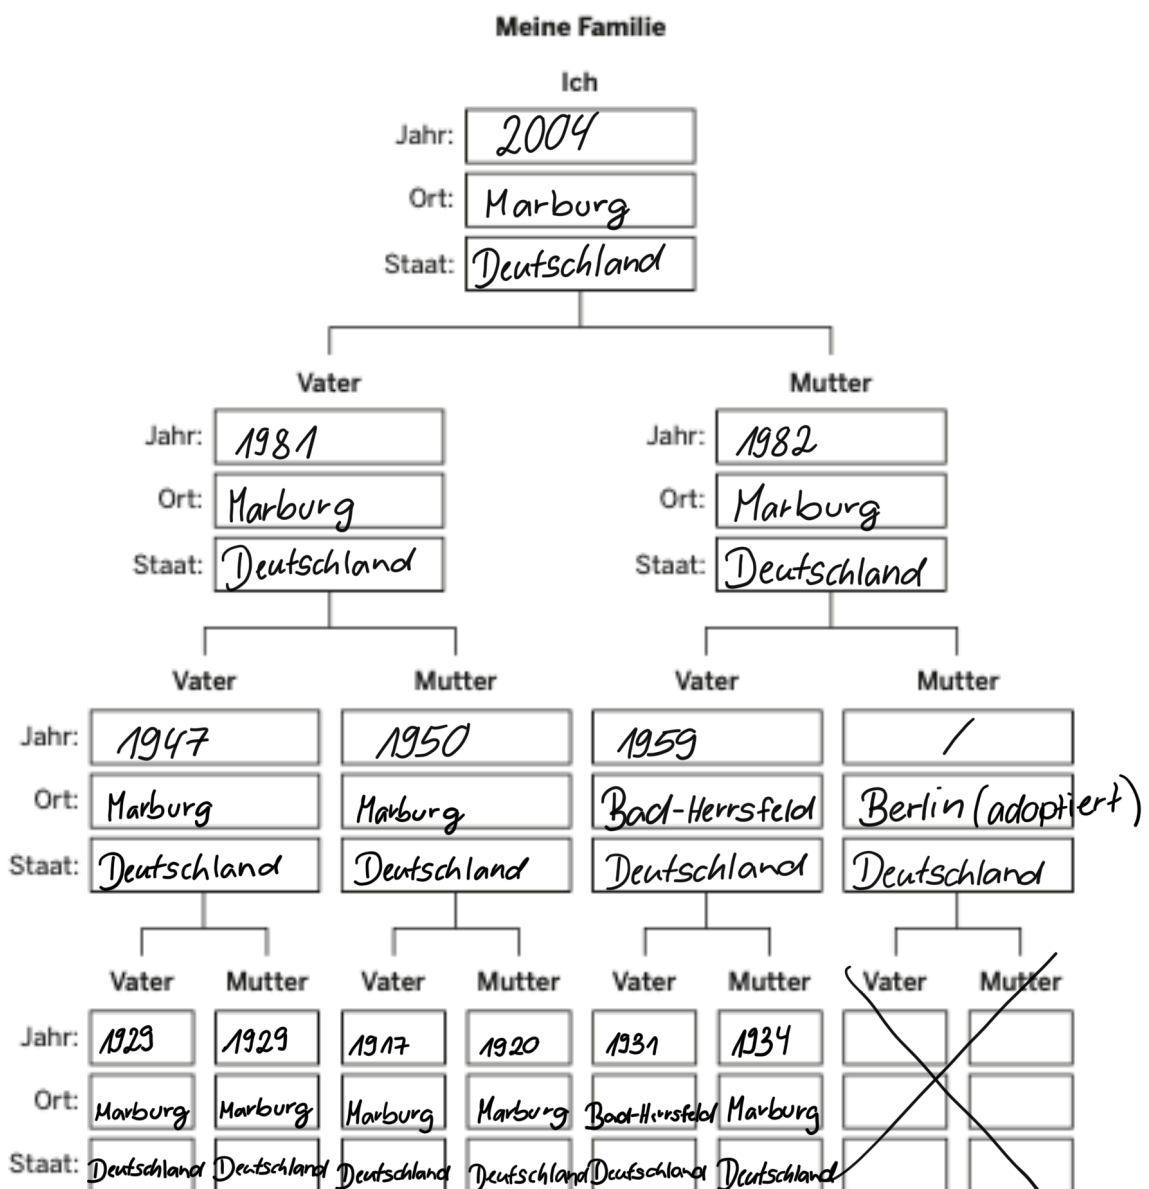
Meine Familie

Ich

Jahr: 2004
Ort: Marburg
Staat: Deutschland

Vater

Jahr: 1981
Ort: Marburg
Staat: Deutschland

Mutter

Jahr: 1982
Ort: Marburg
Staat: Deutschland

Vater

Jahr: 1947
Ort: Marburg
Staat: Deutschland

Mutter

Jahr: 1950
Ort: Marburg
Staat: Deutschland

Vater

Jahr: 1959
Ort: Bad-Herrsfeld
Staat: Deutschland

Mutter

Jahr: /
Ort: Berlin (adoptiert)
Staat: Deutschland

| | Vater | Mutter | Vater | Mutter | Vater | Mutter | Vater | Mutter |
|---|---|---|---|---|---|---|---|---|
| Jahr: | 1929 | 1929 | 1917 | 1920 | 1931 | 1934 | | |
| Ort: | Marburg | Marburg | Marburg | Marburg | Bad-Herrsfeld | Marburg | | |
| Staat: | Deutschland | Deutschland | Deutschland | Deutschland | Deutschland | Deutschland | | |